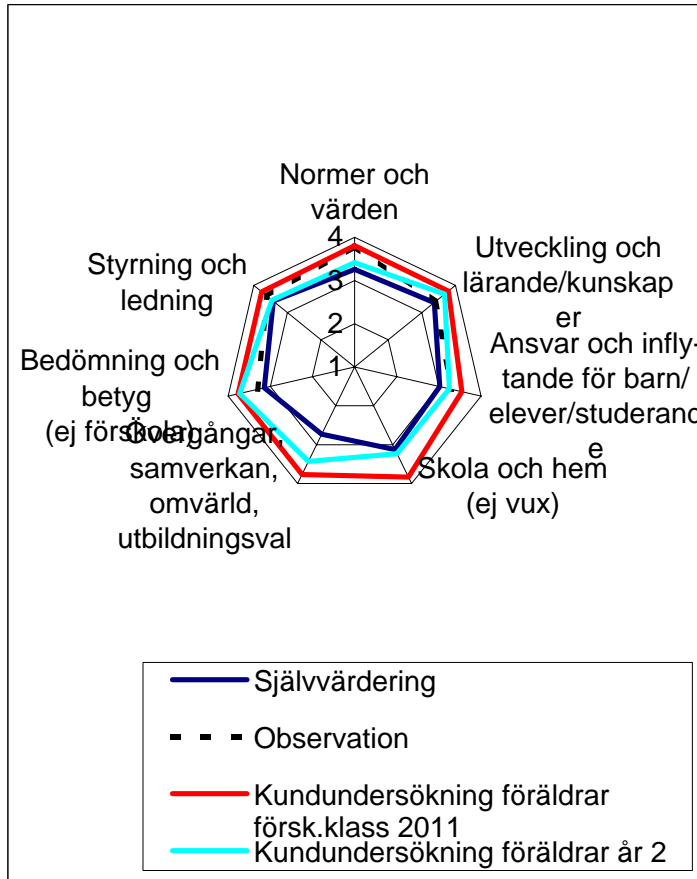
Normer och värden

4
3
2
1

Utveckling och lärande/kunskap er

Ansvar och infly-tande för barn/ elever/studerand e

Skola och hem (ej vux)

Övergångar, samverkan, omvärld, utbildningsval

Bedömning och betyg (ej förskola)

Styrning och ledning

Självvärdering

Observation

Kundundersökning föräldrar försk.klass 2011

Kundundersökning föräldrar år 2